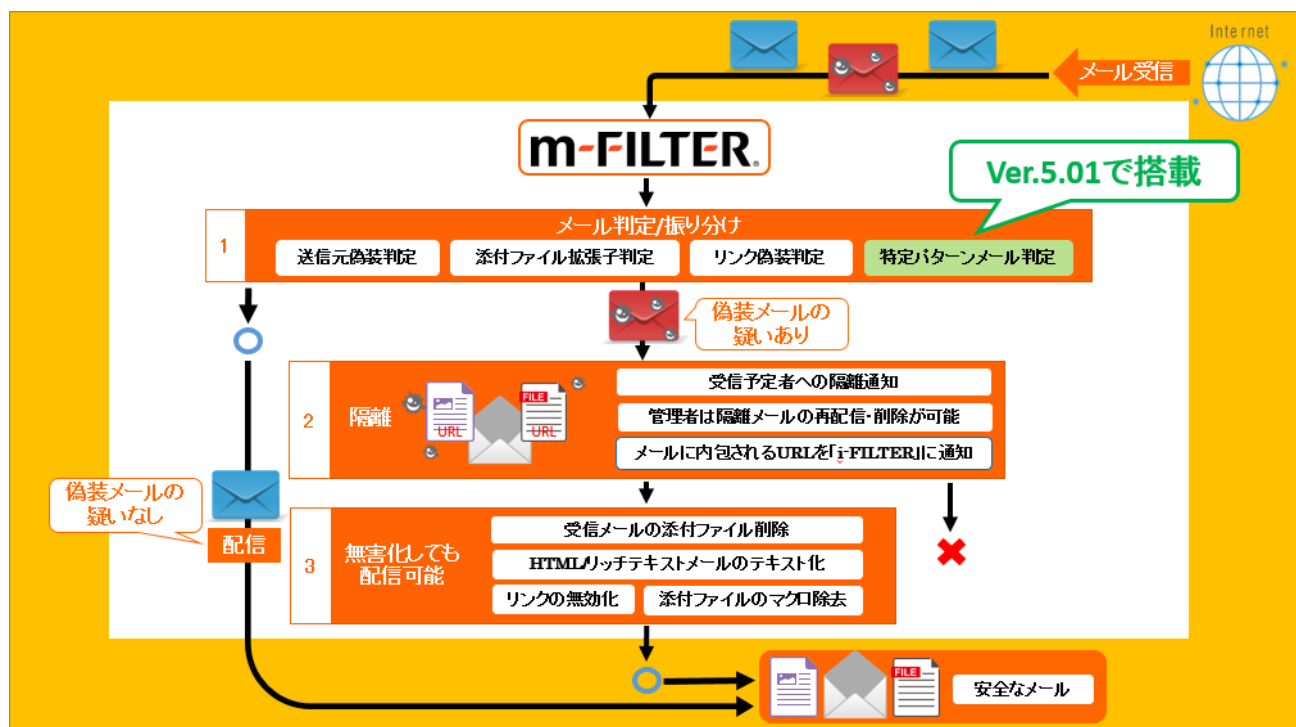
Internet

メール受信

m-FILTER

Ver.5.01で搭載

1

メール判定/振り分け

送信元偽装判定

添付ファイル拡張子判定

リンク偽装判定

特定パターンメール判定

偽装メールの疑いあり

2

隔離

URL

FILE

URL

受信予定者への隔離通知

管理者は隔離メールの再配信・削除が可能

メールに内包されるURLを「i-FILTER」に通知

偽装メールの疑いなし

配信

3

無害化しても配信可能

受信メールの添付ファイル削除

HTML/リッチテキストメールのテキスト化

リンクの無効化

添付ファイルのマクロ除去

FILE

安全なメール